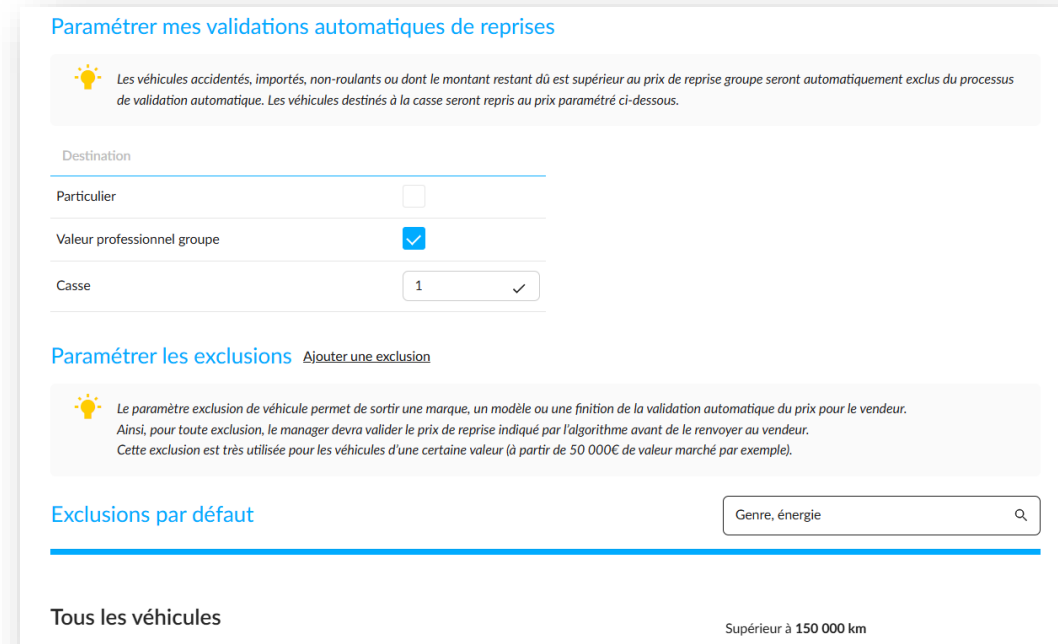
Paramétrer mes validations automatiques de reprises

Les véhicules accidentés, importés, non-roulants ou dont le montant restant dû est supérieur au prix de reprise groupe seront automatiquement exclus du processus de validation automatique. Les véhicules destinés à la casse seront repris au prix paramétré ci-dessous.

| Destination | |
|---|---|
| Particulier | |
| Valeur professionnel groupe | |
| Casse | 1 |

Paramétrer les exclusions Ajouter une exclusion

Le paramètre exclusion de véhicule permet de sortir une marque, un modèle ou une finition de la validation automatique du prix pour le vendeur.
Ainsi, pour toute exclusion, le manager devra valider le prix de reprise indiqué par l'algorithme avant de le renvoyer au vendeur.
Cette exclusion est très utilisée pour les véhicules d'une certaine valeur (à partir de 50 000€ de valeur marché par exemple).

Exclusions par défaut

Genre, énergie

Tous les véhicules

Supérieur à 150 000 km